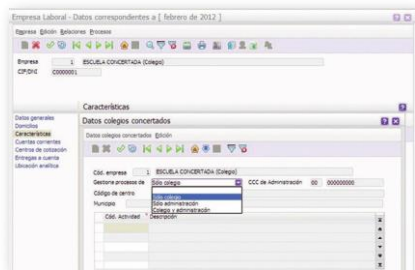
Empresa Laboral - Datos correspondientes a [ febrero de 2012 ]

Empresa Edición Relaciones Procesos

Empresa 1 ESCUELA CONCERTADA (Colegio)
CIF/DNI C0000001

Características

Datos generales
Domicilios
Características
Cuentas corrientes
Centros de cotización
Entregas a cuenta
Ubicación analítica

Datos colegios concertados

Datos colegios concertados Edición

Cód. empresa 1 ESCUELA CONCERTADA (Colegio)
Gestiona proceso de Sólo colegio
CCC de Administración 00 000000000
Código de centro
Municipio

Sólo colegio
Sólo administración
Colegio y administración

Cód. Actividad Descripción